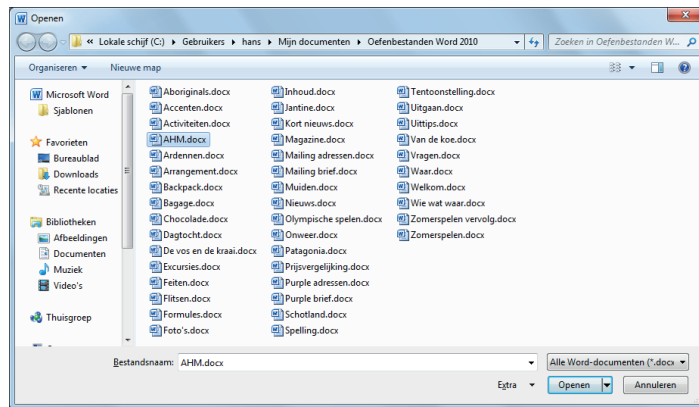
Openen

« Lokale schijf (C:) ▸ Gebruikers ▸ hans ▸ Mijn documenten ▸ Oefenbestanden Word 2010

Zoeken in Oefenbestanden W...

Organiseren ▾ Nieuwe map

Microsoft Word
Sjablonen

Favorieten
Bureaublad
Downloads
Recente locaties

Bibliotheken
Afbeeldingen
Documenten
Muziek
Video's

Thuisgroep

Aboriginals.docx
Accenten.docx
Activiteiten.docx
AHM.docx
Ardennen.docx
Arrangement.docx
Backpack.docx
Bagage.docx
Chocolade.docx
Dagtocht.docx
De vos en de kraai.docx
Excursies.docx
Feiten.docx
Flitsen.docx
Formules.docx
Foto's.docx

Inhoud.docx
Jantine.docx
Kort nieuws.docx
Magazine.docx
Mailing adressen.docx
Mailing brief.docx
Muiden.docx
Nieuws.docx
Olympische spelen.docx
Onweer.docx
Patagonia.docx
Prijsvergelijking.docx
Purple adressen.docx
Purple brief.docx
Schotland.docx
Spelling.docx

Tentoonstelling.docx
Uitgaan.docx
Uittips.docx
Van de koe.docx
Vragen.docx
Waar.docx
Welkom.docx
Wie wat waar.docx
Zomerspelen vervolg.docx
Zomerspelen.docx

Bestandsnaam: AHM.docx

Alle Word-documenten (*.docx

Extra ▾

Openen

Annuleren